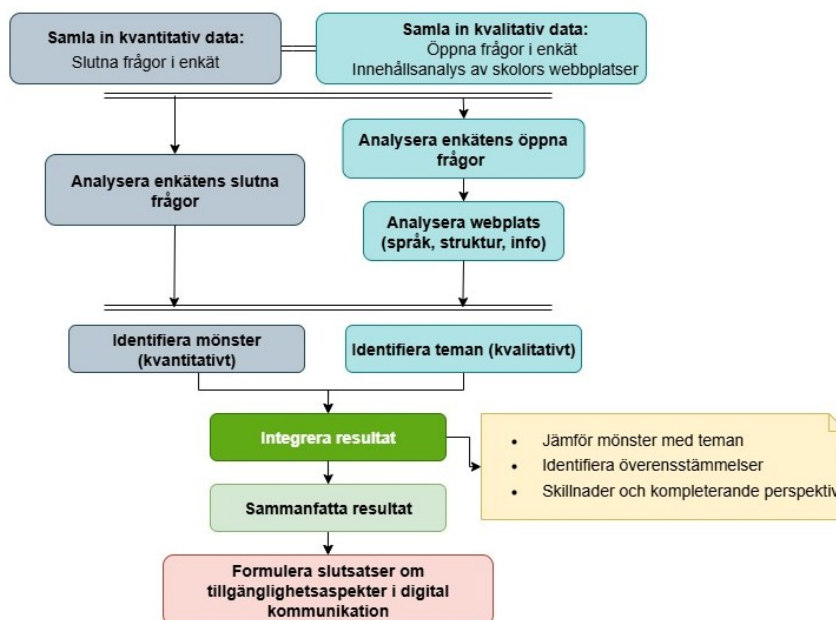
Samla in kvantitativ data:
Slutna frågor i enkät

Samla in kvalitativ data:
Öppna frågor i enkät
Innehållsanalys av skolors webbplatser

Analysera enkätens slutna frågor

Analysera enkätens öppna frågor

Analysera webplats (språk, struktur, info)

Identifiera mönster (kvantitativt)

Identifiera teman (kvalitativt)

Integrera resultat

- Jämför mönster med teman
- Identifiera överensstämmelser
- Skillnader och kompleterande perspektiv

Sammanfatta resultat

Formulera slutsatser om tillgänglighetsaspekter i digital kommunikation